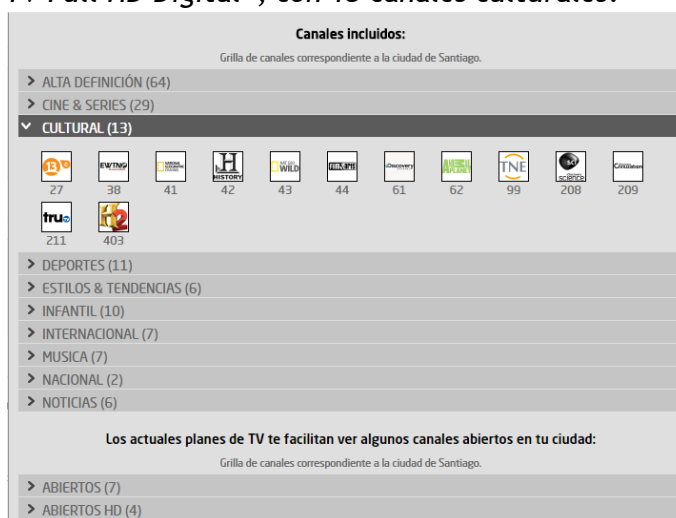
TV Full HD Digital", con 13 canales culturales:

Canales incluidos:

Grilla de canales correspondiente a la ciudad de Santiago.

> ALTA DEFINICIÓN (64)
> CINE & SERIES (29)
CULTURAL (13)

13C 27
EWTN 38
NATIONAL GEOGRAPHIC CHANNEL 41
H HISTORY 42
NAT GEO WILD 43
FILM&ARTS 44
Discovery 61
ANIMAL PLANET 62
TNE 99
SCIENCE 208
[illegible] 209
tru TV 211
H2 403

> DEPORTES (11)
> ESTILOS & TENDENCIAS (6)
> INFANTIL (10)
> INTERNACIONAL (7)
> MUSICA (7)
> NACIONAL (2)
> NOTICIAS (6)

Los actuales planes de TV te facilitan ver algunos canales abiertos en tu ciudad:

Grilla de canales correspondiente a la ciudad de Santiago.

> ABIERTOS (7)
> ABIERTOS HD (4)